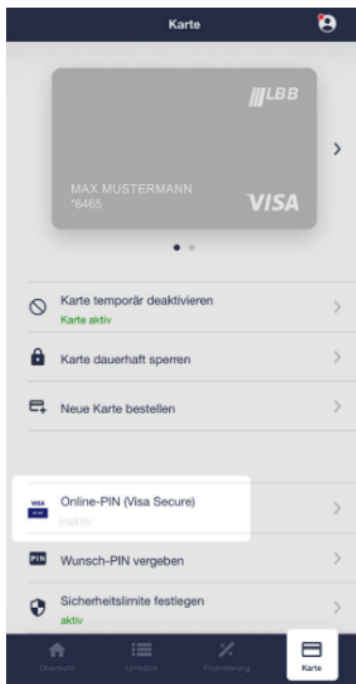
Karte

LBB

MAX MUSTERMANN
*6465

VISA

Karte temporär deaktivieren
Karte aktiv

Karte dauerhaft sperren

Neue Karte bestellen

VISA

Online-PIN (Visa Secure)
inaktiv

PIN

Wunsch-PIN vergeben

Sicherheitslimite festlegen
aktiv

Übersicht

Umsätze

Finanzierung

Karte